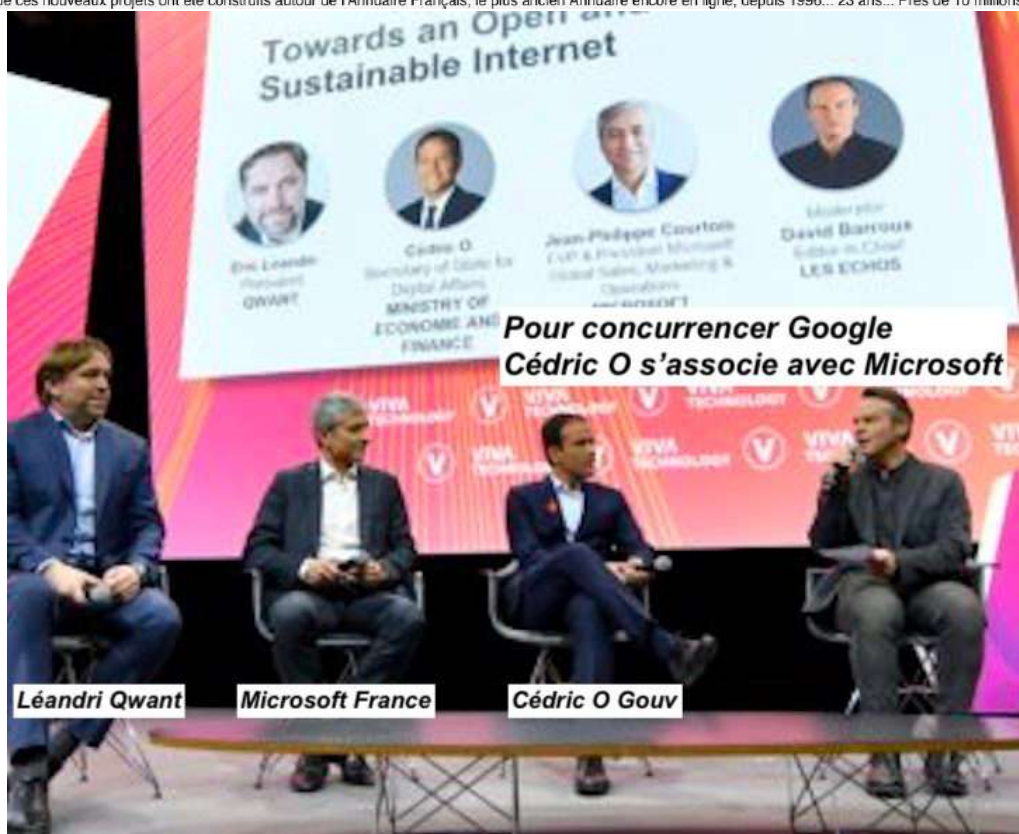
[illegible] ces nouveaux projets ont été construits autour de l'Annuaire Français, le plus ancien Annuaire encore en ligne, depuis 1996... 23 ans... Près de 10 millions

Towards an Open and Sustainable Internet

Eric Leandri
President
QWANT

Cédric O
Secretary of State for Digital Affairs
MINISTRY OF ECONOMIE AND FINANCE

Jean-Philippe Courtois
EVP & President Microsoft Global Sales, Marketing & Operations
MICROSOFT

Moderator
David Barroux
Editor in Chief
LES ECHOS

Pour concurrencer Google
Cédric O s'associe avec Microsoft

VIVA TECHNOLOGY

Léandri Qwant

Microsoft France

Cédric O Gouv